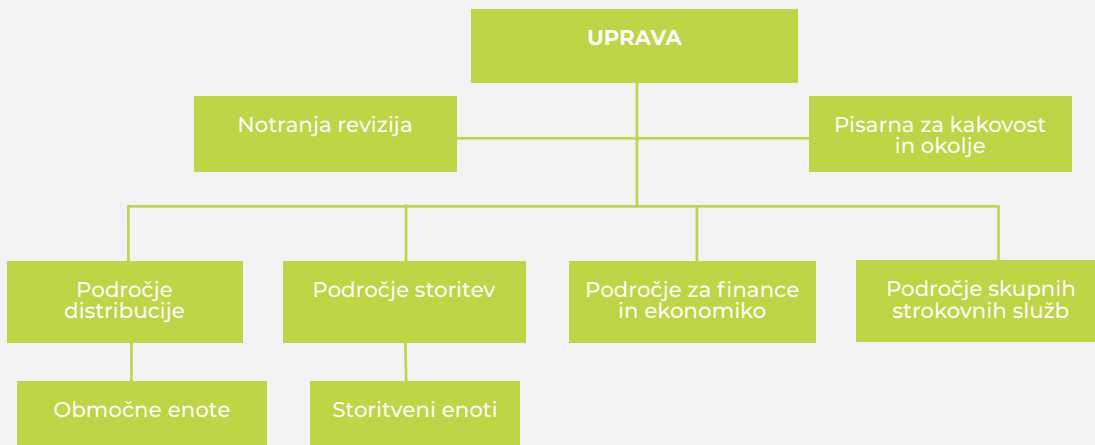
UPRAVA

Notranja revizija

Pisarna za kakovost in okolje

Področje distribucije

Področje storitev

Področje za finance in ekonomiko

Področje skupnih strokovnih služb

Območne enote

Storitveni enoti